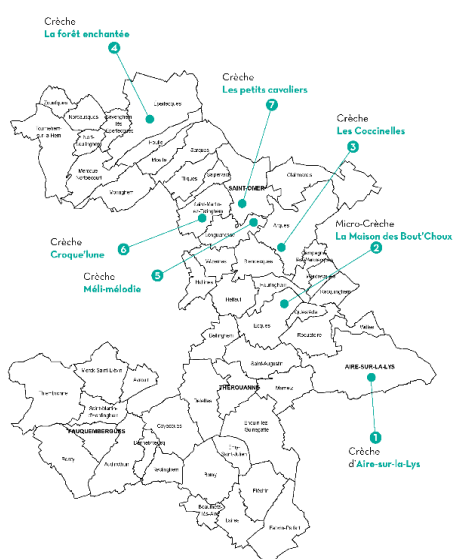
Crèche
La forêt enchantée
4

Crèche
Les petits cavaliers
7

Crèche
Les Coccinelles
3

Micro-Crèche
La Maison des Bout'Choux
2

Crèche
Croque'lune
6

Crèche
Méli-mélodie
5

1
Crèche
d'Aire-sur-la-Lys

Quelmes
Nortkerque
Zouafques
Tournehem-sur-la-Hem
Bayenghem-lès-Eperlecques
Eperlecques
Moulle
Serques
Houlle
Tilques
Salperwick
Clairmarais
SAINT-OMER
Arques
Longuenesse
Blendecques
Wizernes
Helfaut
Hallines
Heuringhem
Racquinghem
Wardrecques
Quiestède
Roquetoire
Witternesse
Ecques
Delettes
Mametz
THÉROUANNE
AIRE-SUR-LA-LYS
FAUQUEMBERGUES
Merck-Saint-Liévin
Thiembronne
Avroult
Dennebrœucq
Reclinghem
Coyecques
Bomy
Febvin-Palfart
Enquin-les-Mines
Audincthun
Ruisseauville
Lugy
Wittes
Saint-Augustin
Thérouanne
Erny-Saint-Julien